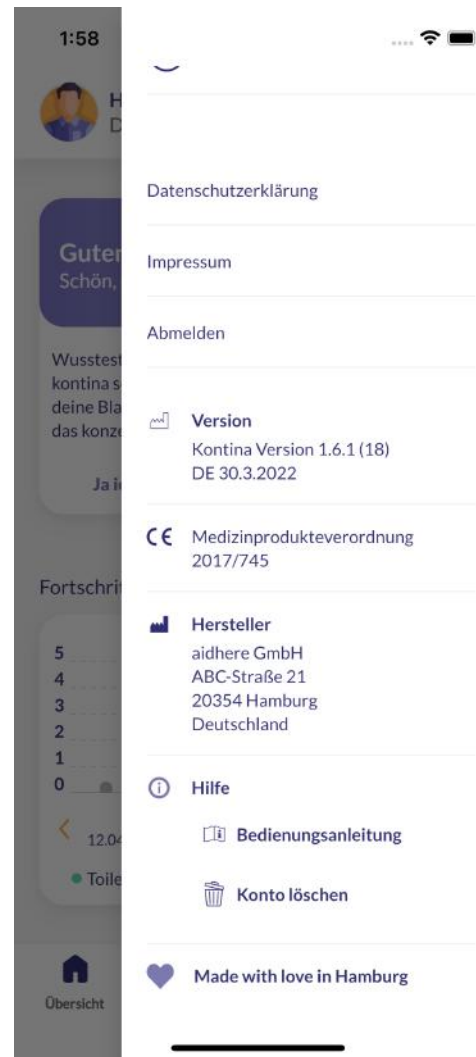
1:58

H
D

Guter
Schön,

Wusstest
kontina s
deine Bla
das konz

Ja i

Fortschrit

5
4
3
2
1
0

12.04

Toile

Übersicht

Datenschutzerklärung

Impressum

Abmelden

Version
Kontina Version 1.6.1 (18)
DE 30.3.2022

CE Medizinprodukteverordnung 2017/745

Hersteller
aidhere GmbH
ABC-Straße 21
20354 Hamburg
Deutschland

Hilfe

Bedienungsanleitung

Konto löschen

Made with love in Hamburg